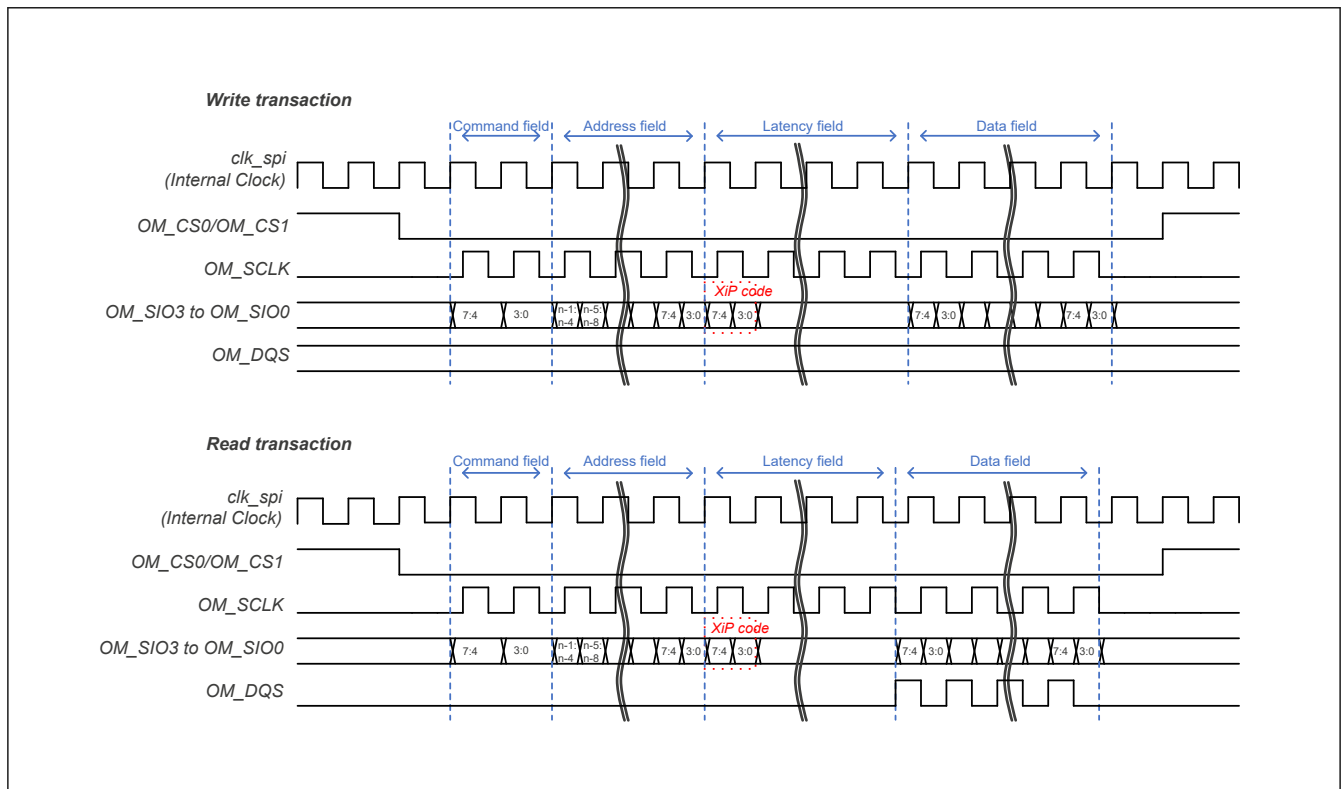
Write transaction

Command field
Address field
Latency field
Data field

clk_spi
(Internal Clock)

OM_CS0/OM_CS1

OM_SCLK

XiP code

OM_SIO3 to OM_SIO0

7:4
3:0
n-1:
n-4
n-5:
n-8
7:4
3:0
7:4
3:0
7:4
3:0
7:4
3:0

OM_DQS

Read transaction

Command field
Address field
Latency field
Data field

clk_spi
(Internal Clock)

OM_CS0/OM_CS1

OM_SCLK

XiP code

OM_SIO3 to OM_SIO0

7:4
3:0
n-1:
n-4
n-5:
n-8
7:4
3:0
7:4
3:0
7:4
3:0
7:4
3:0

OM_DQS